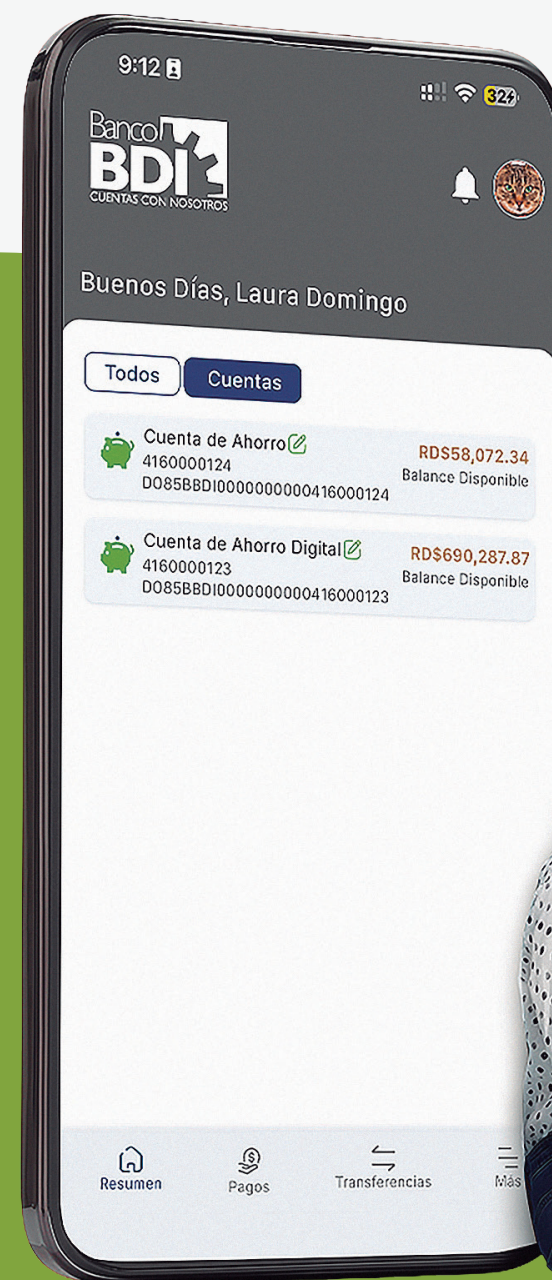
9:12

32

Banco BDI
CUENTAS CON NOSOTROS

Buenos Días, Laura Domingo

Todos
Cuentas

Cuenta de Ahorro
4160000124
DO85BBDI00000000000416000124
RD$58,072.34
Balance Disponible

Cuenta de Ahorro Digital
4160000123
DO85BBDI00000000000416000123
RD$690,287.87
Balance Disponible

Resumen
Pagos
Transferencias
Más